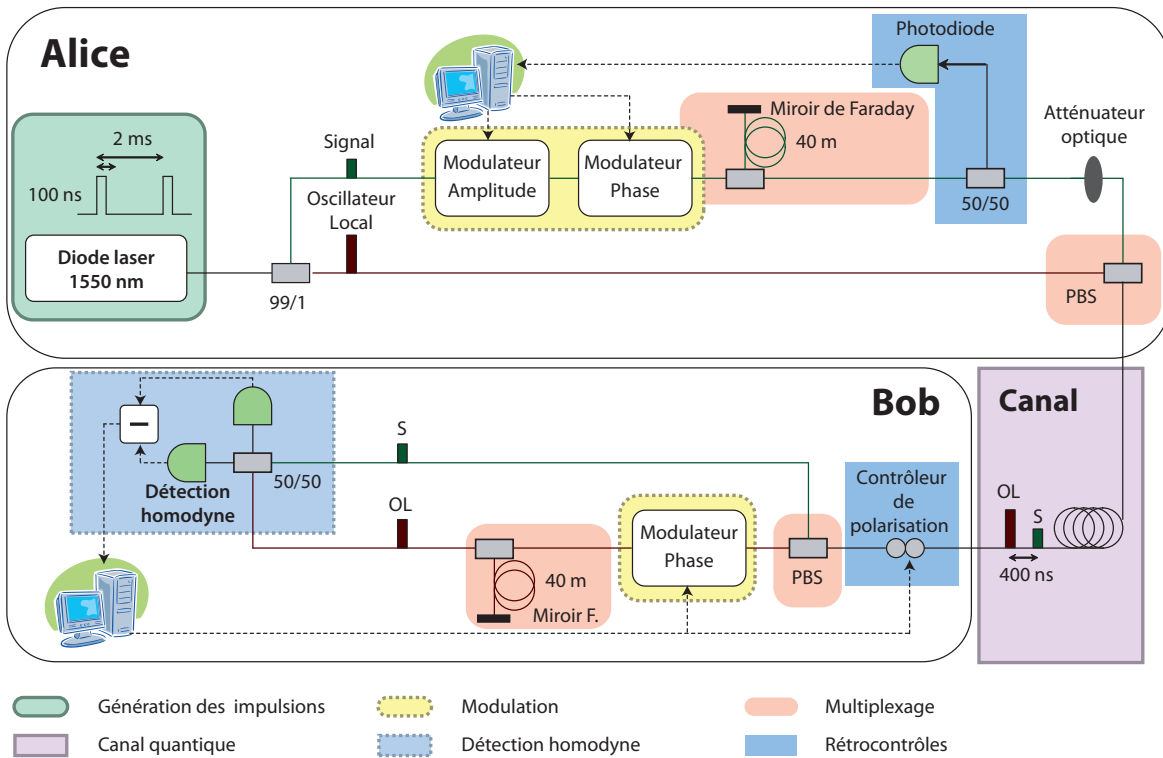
Alice

Photodiode

Miroir de Faraday

40 m

Atténuateur optique

2 ms

100 ns

Signal

Oscillateur Local

Modulateur Amplitude

Modulateur Phase

50/50

Diode laser 1550 nm

99/1

PBS

Bob

Canal

−

S

Détection homodyne

50/50

OL

Modulateur Phase

Contrôleur de polarisation

40 m

Miroir F.

PBS

OL

S

400 ns

Génération des impulsions

Modulation

Multiplexage

Canal quantique

Détection homodyne

Rétrocontrôles